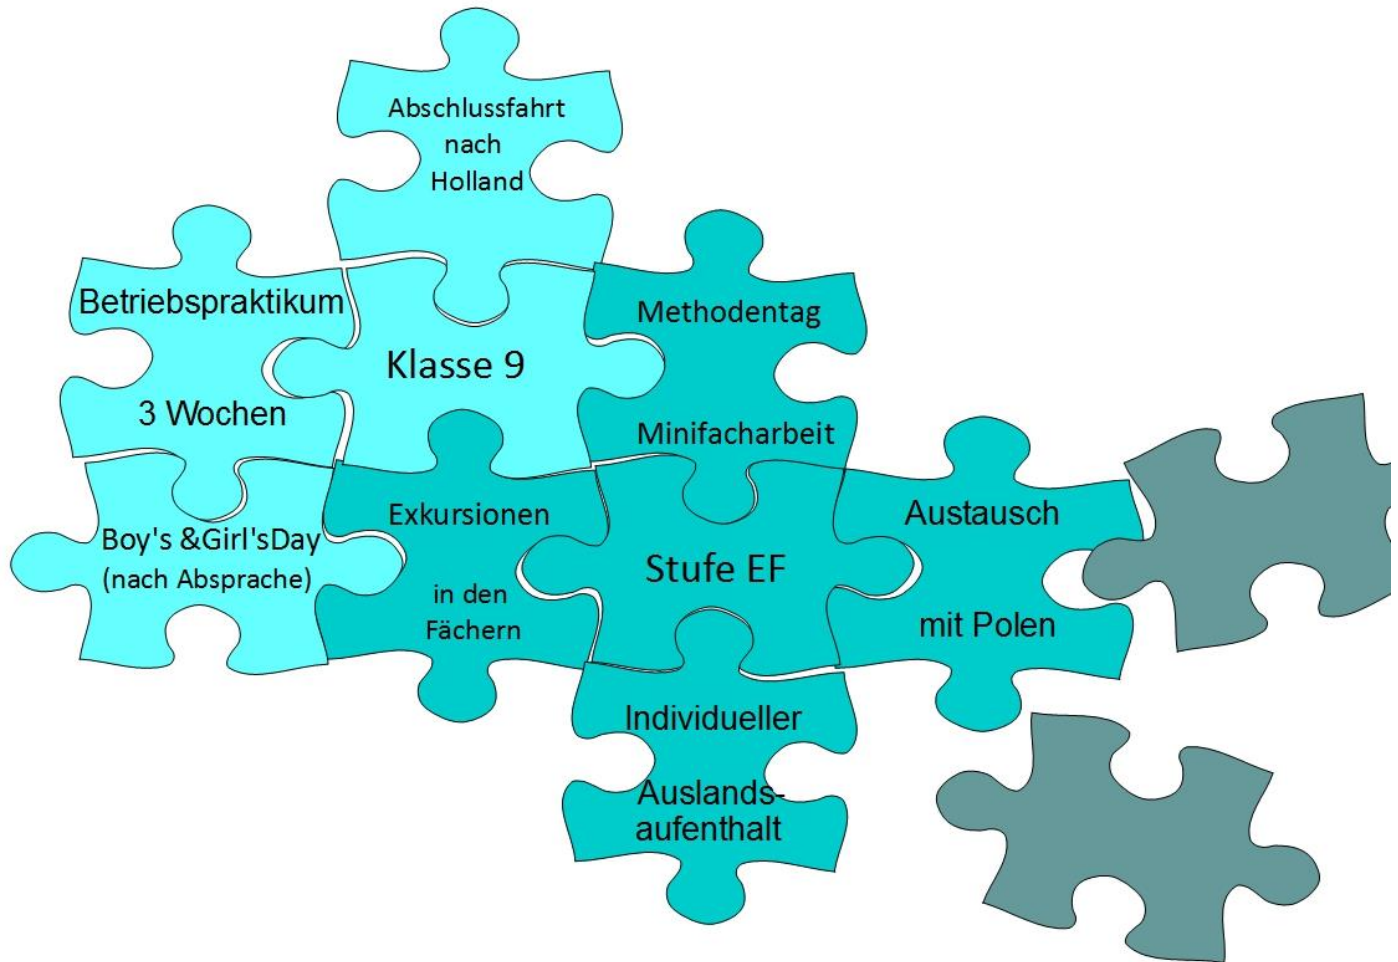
Abschlussfahrt nach Holland

Betriebspraktikum

3 Wochen

Klasse 9

Methodentag

Minifacharbeit

Boy's &Girl'sDay (nach Absprache)

Exkursionen

in den Fächern

Stufe EF

Austausch

mit Polen

Individueller

Auslands-aufenthalt